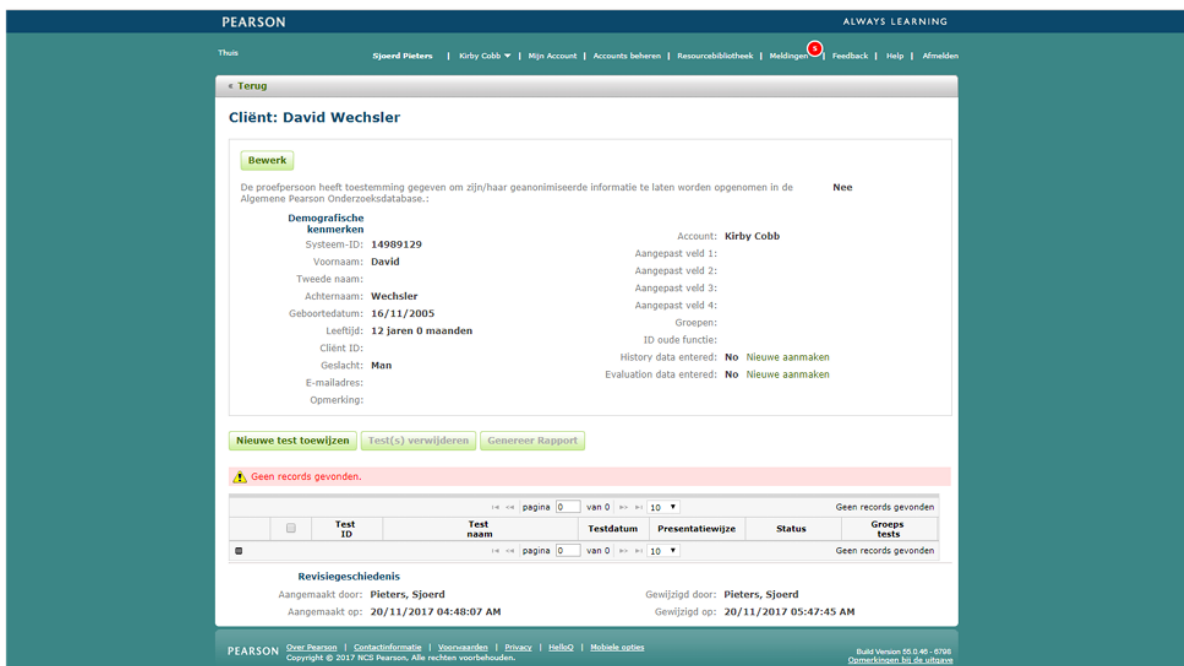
PEARSON ALWAYS LEARNING

Thuis

Sjoerd Pieters | Kirby Cobb ▼ | Mijn Account | Accounts beheren | Resourcebibliotheek | Meldingen 5 | Feedback | Help | Afmelden

« Terug

Cliënt: David Wechsler

Bewerk

De proefpersoon heeft toestemming gegeven om zijn/haar geanonimiseerde informatie te laten worden opgenomen in de Algemene Pearson Onderzoeksdatabase.: Nee

Demografische kenmerken

Systeem-ID: 14989129
Voornaam: David
Tweede naam:
Achternaam: Wechsler
Geboortedatum: 16/11/2005
Leeftijd: 12 jaren 0 maanden
Cliënt ID:
Geslacht: Man
E-mailadres:
Opmerking:

Account: Kirby Cobb
Aangepast veld 1:
Aangepast veld 2:
Aangepast veld 3:
Aangepast veld 4:
Groepen:
ID oude functie:
History data entered: No Nieuwe aanmaken
Evaluation data entered: No Nieuwe aanmaken

Nieuwe test toewijzen | Test(s) verwijderen | Genereer Rapport

Geen records gevonden.

pagina 0 van 0 10 ▼ Geen records gevonden

| | | Test ID | Test naam | Testdatum | Presentatiewijze | Status | Groeps tests |
|---|---|---|---|---|---|---|---|

pagina 0 van 0 10 ▼ Geen records gevonden

Revisiegeschiedenis
Aangemaakt door: Pieters, Sjoerd
Aangemaakt op: 20/11/2017 04:48:07 AM
Gewijzigd door: Pieters, Sjoerd
Gewijzigd op: 20/11/2017 05:47:45 AM

PEARSON Over Pearson | Contactinformatie | Voorwaarden | Privacy | HelloQ | Mobiele opties
Copyright © 2017 NCS Pearson, Alle rechten voorbehouden.
Build Version 55.0.46 - 6798
Opmerkingen bij de uitgave